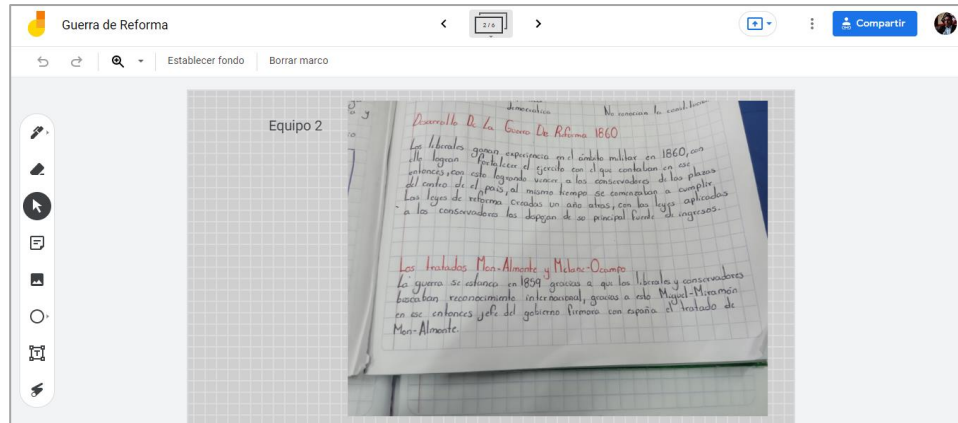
Guerra de Reforma

2/6

Compartir

Establecer fondo

Borrar marco

Equipo 2

democratica

No conocían la constitución

Desarrollo De La Guerra De Reforma 1860

Los liberales ganan experiencia en el ámbito militar en 1860, con ello logran fortalecer el ejercito con el que contaban en ese entonces, con esto logrando vencer a los conservadores de las plazas del centro de el país, al mismo tiempo se comenzaban a cumplir las leyes de reforma creadas un año atras, con las leyes aplicadas a los conservadores les dejan de su principal fuente de ingresos.

Los tratados Mon-Almonte y Melane-Ocampo

La guerra se estanca en 1859 gracias a que los liberales y conservadores buscaban reconocimiento internacional, gracias a esto Miguel-Miramón en ese entonces jefe del gobierno firmara con españa el tratado de Mon-Almonte.